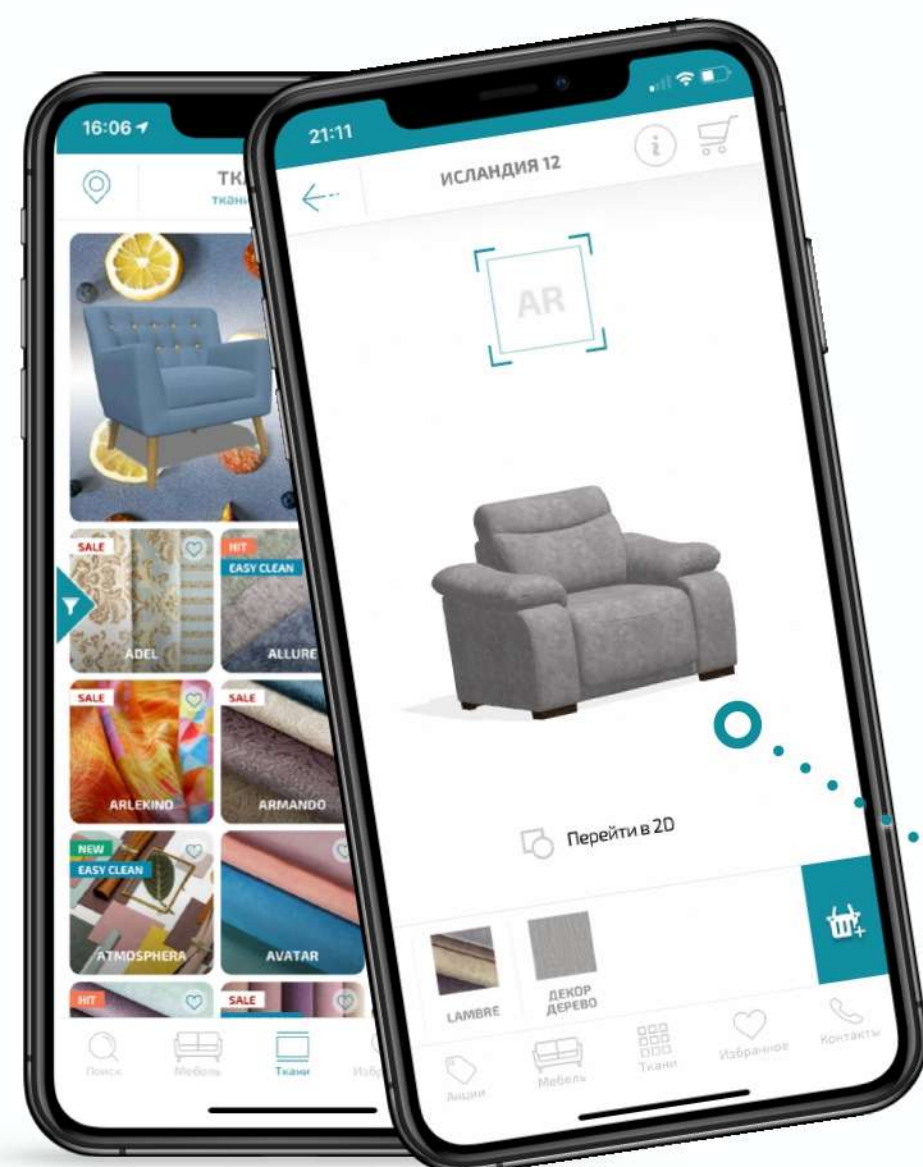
16:06

ТК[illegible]
ткани

SALE
ADEL

HIT
EASY CLEAN
ALLURE

SALE
ARLEKINO

SALE
ARMANDO

NEW
EASY CLEAN
ATMOSPHERA

AVATAR

HIT

SALE

Поиск
Мебель
Ткани
Изб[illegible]

21:11

ИСЛАНДИЯ 12

AR

Перейти в 2D

LAMBRE

ДЕКОР ДЕРЕВО

Акции
Мебель
Ткани
Избранное
Контакты